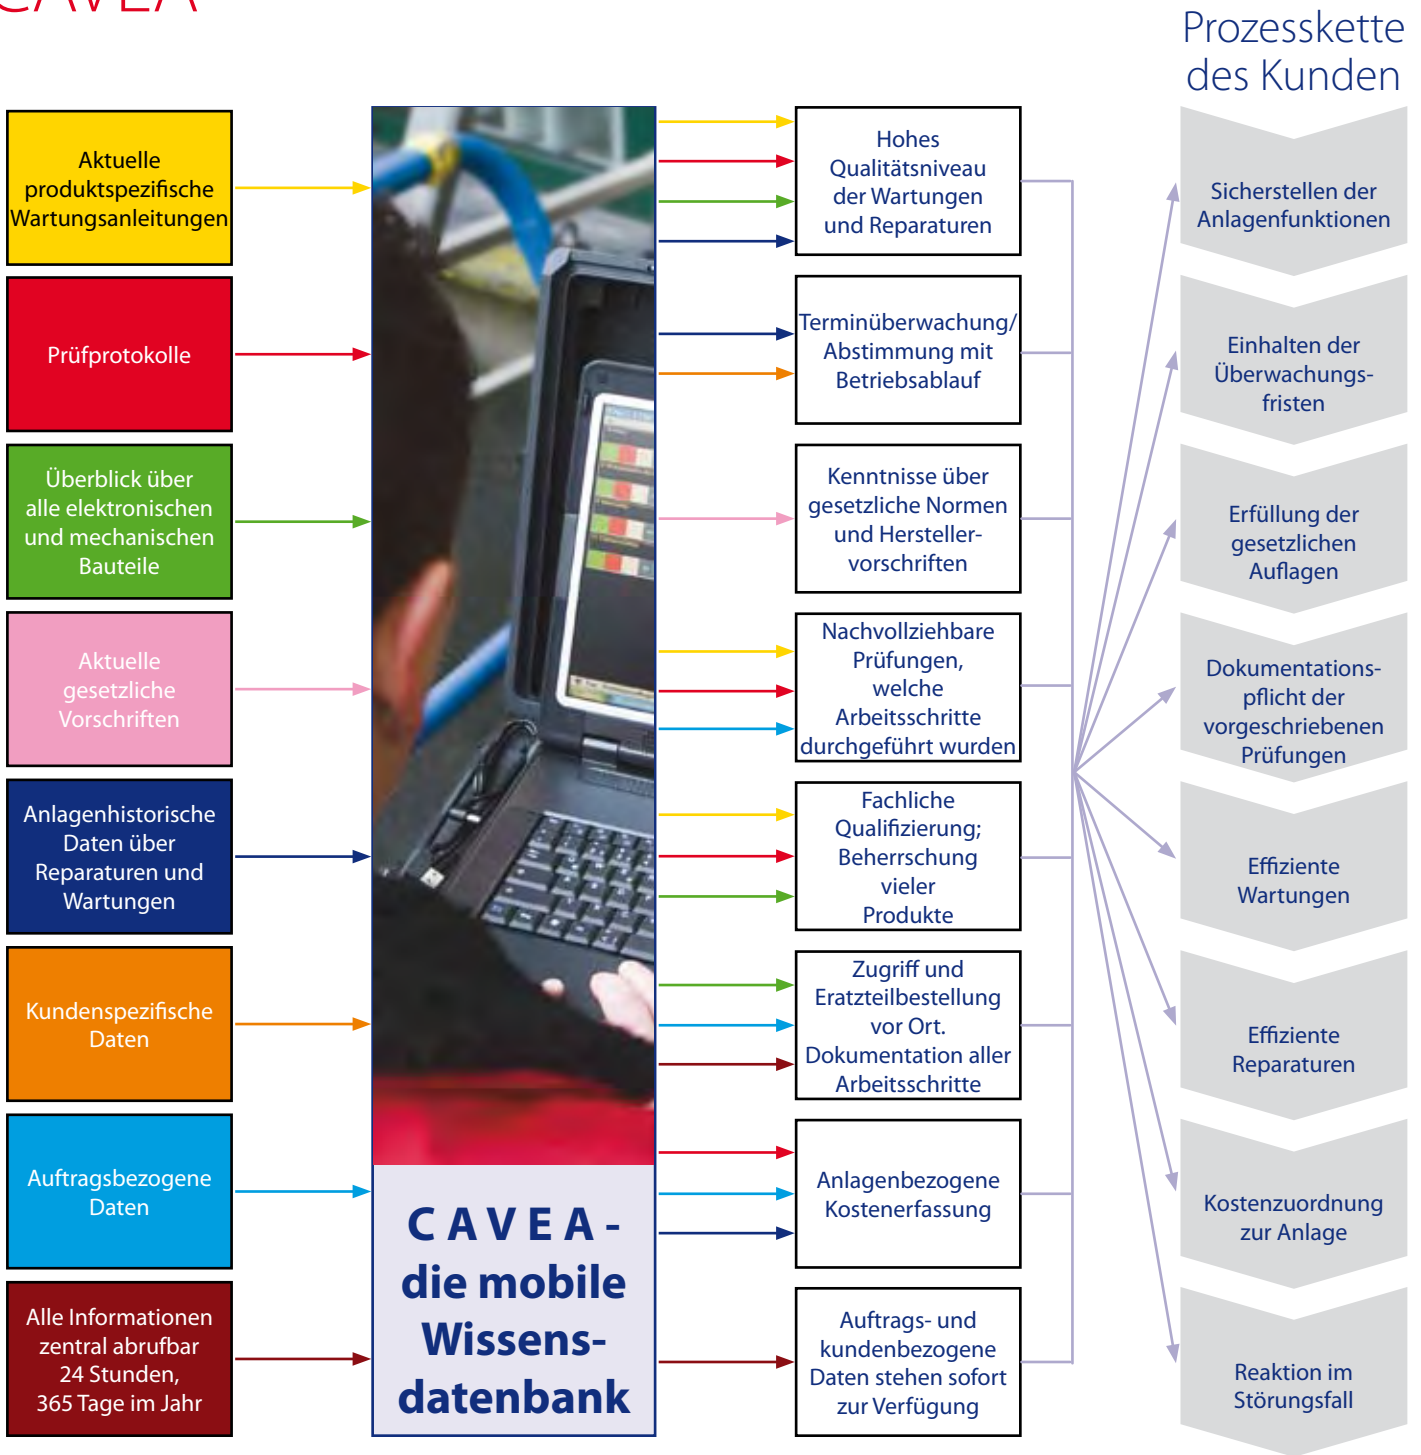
CAVEA

Prozesskette des Kunden

Aktuelle produktspezifische Wartungsanleitungen

Prüfprotokolle

Überblick über alle elektronischen und mechanischen Bauteile

Aktuelle gesetzliche Vorschriften

Anlagenhistorische Daten über Reparaturen und Wartungen

Kundenspezifische Daten

Auftragsbezogene Daten

Alle Informationen zentral abrufbar 24 Stunden, 365 Tage im Jahr

CAVEA - die mobile Wissensdatenbank

Hohes Qualitätsniveau der Wartungen und Reparaturen

Terminüberwachung/ Abstimmung mit Betriebsablauf

Kenntnisse über gesetzliche Normen und Herstellervorschriften

Nachvollziehbare Prüfungen, welche Arbeitsschritte durchgeführt wurden

Fachliche Qualifizierung; Beherrschung vieler Produkte

Zugriff und Eratzteilbestellung vor Ort. Dokumentation aller Arbeitsschritte

Anlagenbezogene Kostenerfassung

Auftrags- und kundenbezogene Daten stehen sofort zur Verfügung

Sicherstellen der Anlagenfunktionen

Einhalten der Überwachungsfristen

Erfüllung der gesetzlichen Auflagen

Dokumentationspflicht der vorgeschriebenen Prüfungen

Effiziente Wartungen

Effiziente Reparaturen

Kostenzuordnung zur Anlage

Reaktion im Störungsfall